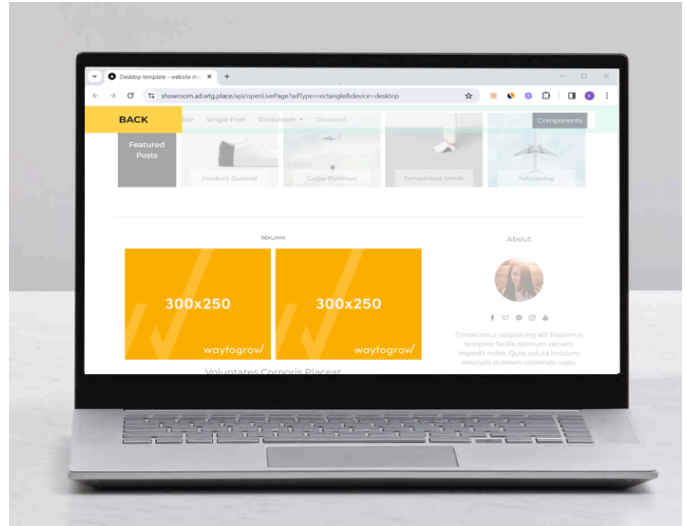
Desktop template - website m ×

showroom.ad.wtg.place/api/openLivePage?adType=rectangle&device=desktop

BACK

bar Single Post Dropdown Contact

Components

Featured Posts

Incidunt Quaerat

Culpa Distinctio

Temporibus Simile

Adipiscing

REKLAMA

300x250

waytogrow

300x250

waytogrow

Voluptates Corporis Placeat

About

Consectetur adipisicing elit Possimus tempora facilis dolorum veniam impedit nobis. Quis, soluta incidunt nesciunt dolorem reiciendis iusto.